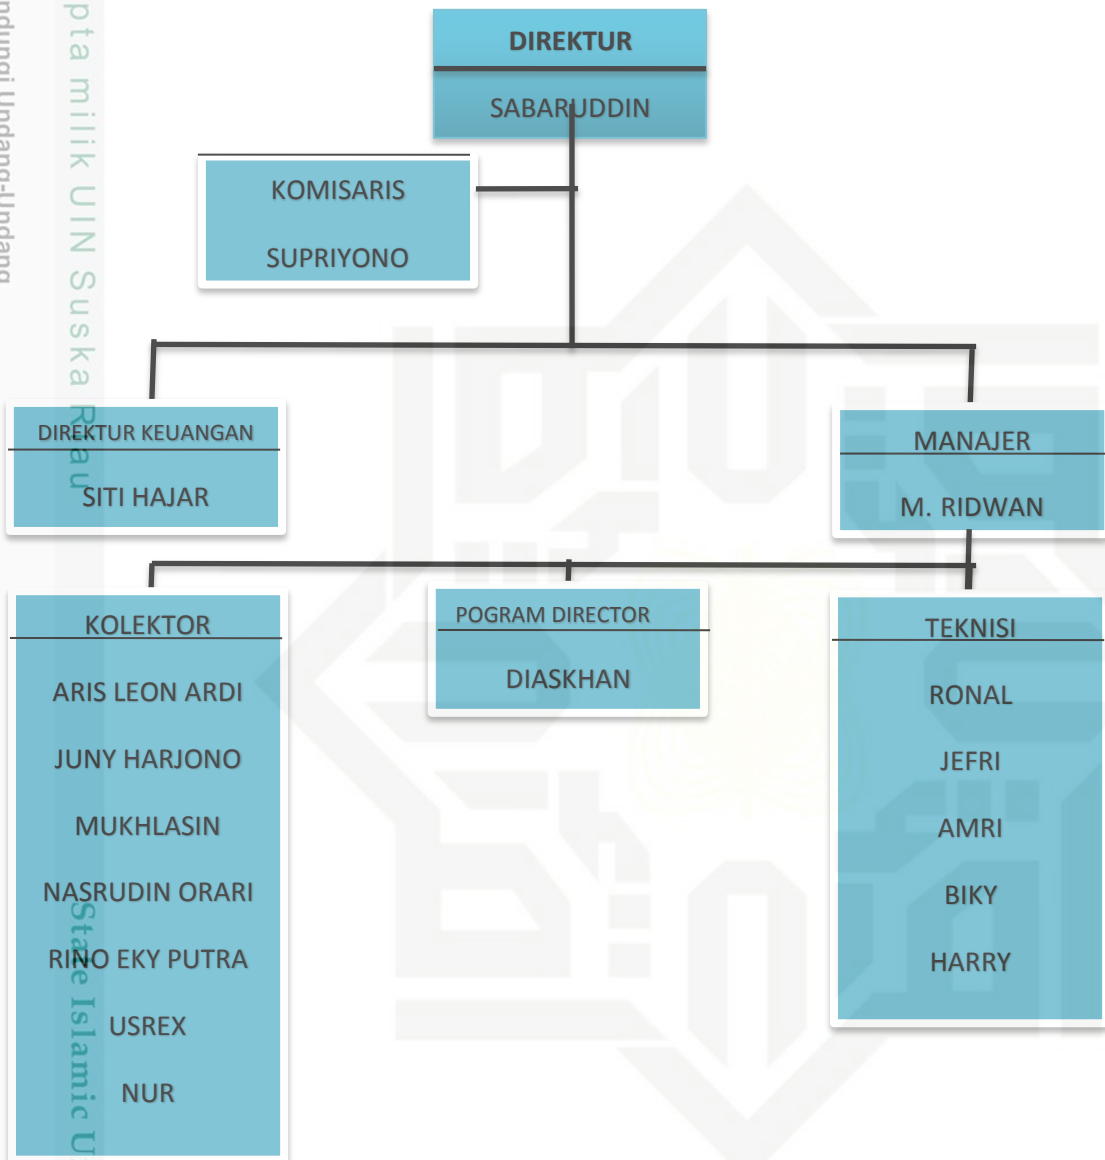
ndungi Undang-Undang

pta milik UIN Suska Riau

State Islamic U

DIREKTUR

SABARUDDIN

KOMISARIS

SUPRIYONO

DIREKTUR KEUANGAN

SITI HAJAR

MANAJER

M. RIDWAN

KOLEKTOR

ARIS LEON ARDI

JUNY HARJONO

MUKHLASIN

NASRUDIN ORARI

RINO EKY PUTRA

USREX

NUR

POGRAM DIRECTOR

DIASKHAN

TEKNISI

RONAL

JEFRI

AMRI

BIKY

HARRY